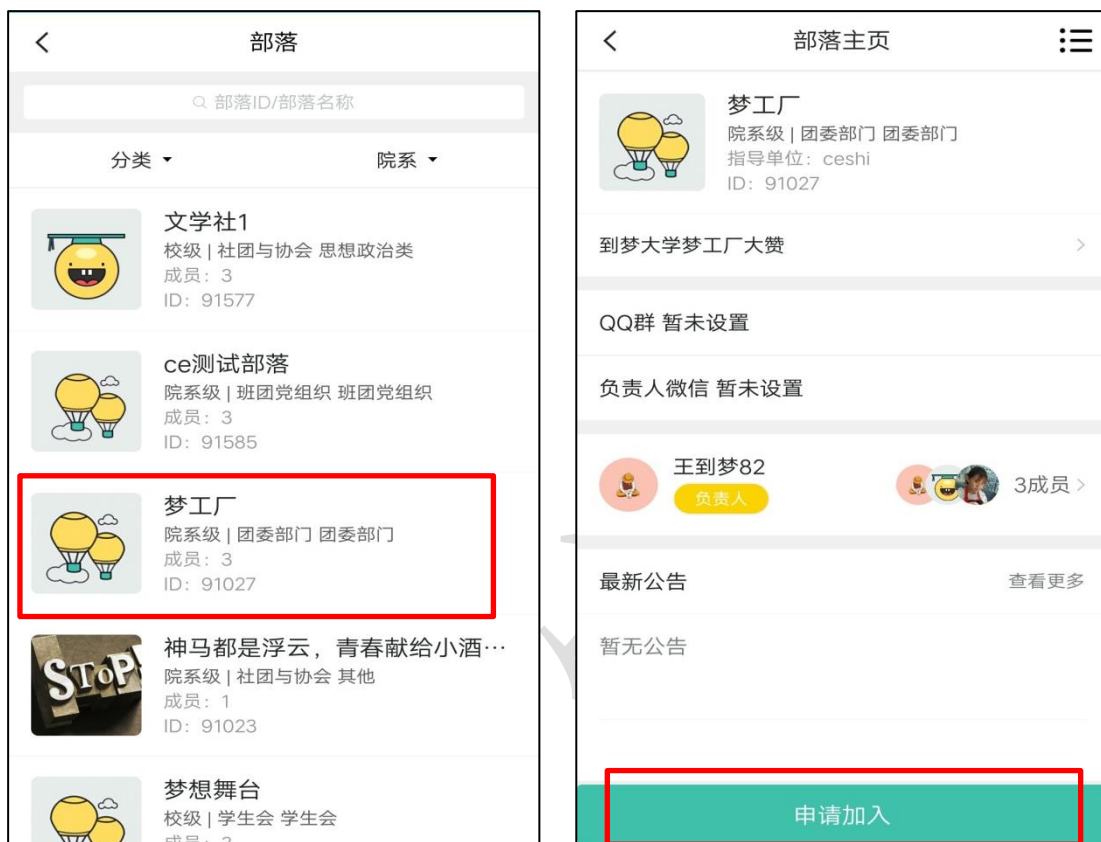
部落

部落ID/部落名称

分类

院系

文学社1
校级 | 社团与协会 思想政治类
成员：3
ID：91577

ce测试部落
院系级 | 班团党组织 班团党组织
成员：3
ID：91585

梦工厂
院系级 | 团委部门 团委部门
成员：3
ID：91027

STOP

神马都是浮云，青春献给小酒…
院系级 | 社团与协会 其他
成员：1
ID：91023

梦想舞台
校级 | 学生会 学生会
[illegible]

部落主页

梦工厂
院系级 | 团委部门 团委部门
指导单位：ceshi
ID：91027

到梦大学梦工厂大赞

QQ群 暂未设置

负责人微信 暂未设置

王到梦82
负责人

3成员

最新公告

查看更多

暂无公告

申请加入